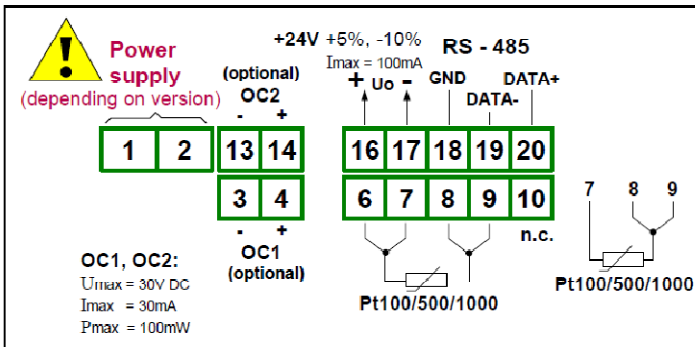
Power supply
(depending on version)

+24V +5%, -10%
Imax = 100mA

RS - 485

(optional)
OC2
-
+

+ Uo -

GND

DATA-

DATA+

1 2 13 14 16 17 18 19 20

3 4 6 7 8 9 10

-
+
OC1
(optional)

n.c.

OC1, OC2:
Umax = 30V DC
Imax = 30mA
Pmax = 100mW

Pt100/500/1000

7 8 9

Pt100/500/1000